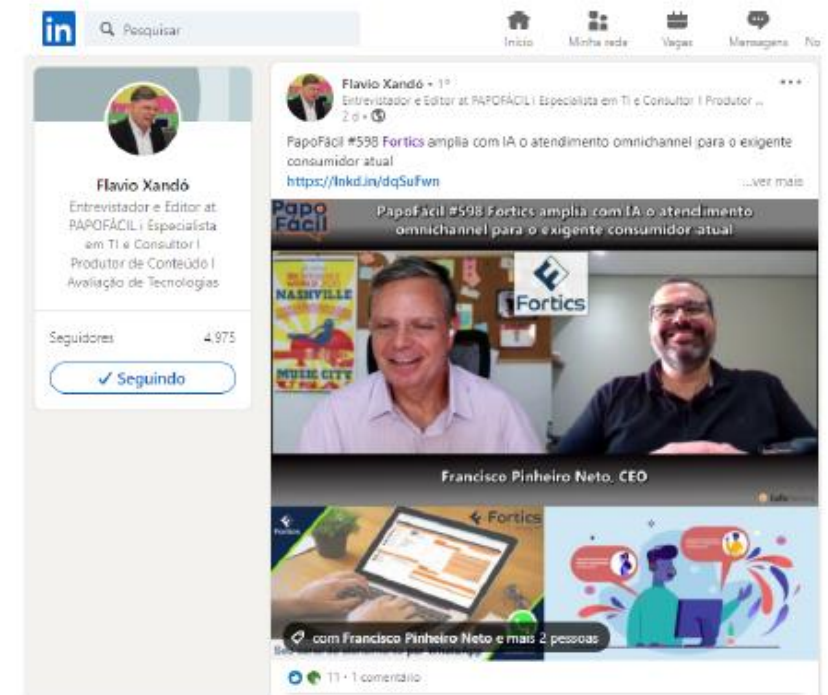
in Pesquisar

Início Minha rede Vagas Mensagens No

Flavio Xandó
Entrevistador e Editor at PAPOFÁCIL | Especialista em TI e Consultor | Produtor de Conteúdo | Avaliação de Tecnologias

Seguidores 4.975

✓ Seguindo

Flavio Xandó • 1º
Entrevistador e Editor at PAPOFÁCIL | Especialista em TI e Consultor | Produtor ...
2 d •

•••

PapoFácil #598 Fortics amplia com IA o atendimento omnichannel para o exigente consumidor atual
https://lnkd.in/dqSuFwn ...ver mais

Papo Fácil

PapoFácil #598 Fortics amplia com IA o atendimento omnichannel para o exigente consumidor atual

NASHVILLE

MUSIC CITY

Fortics

Francisco Pinheiro Neto, CEO

Fortics

Fortics

com Francisco Pinheiro Neto e mais 2 pessoas

11 • 1 comentário